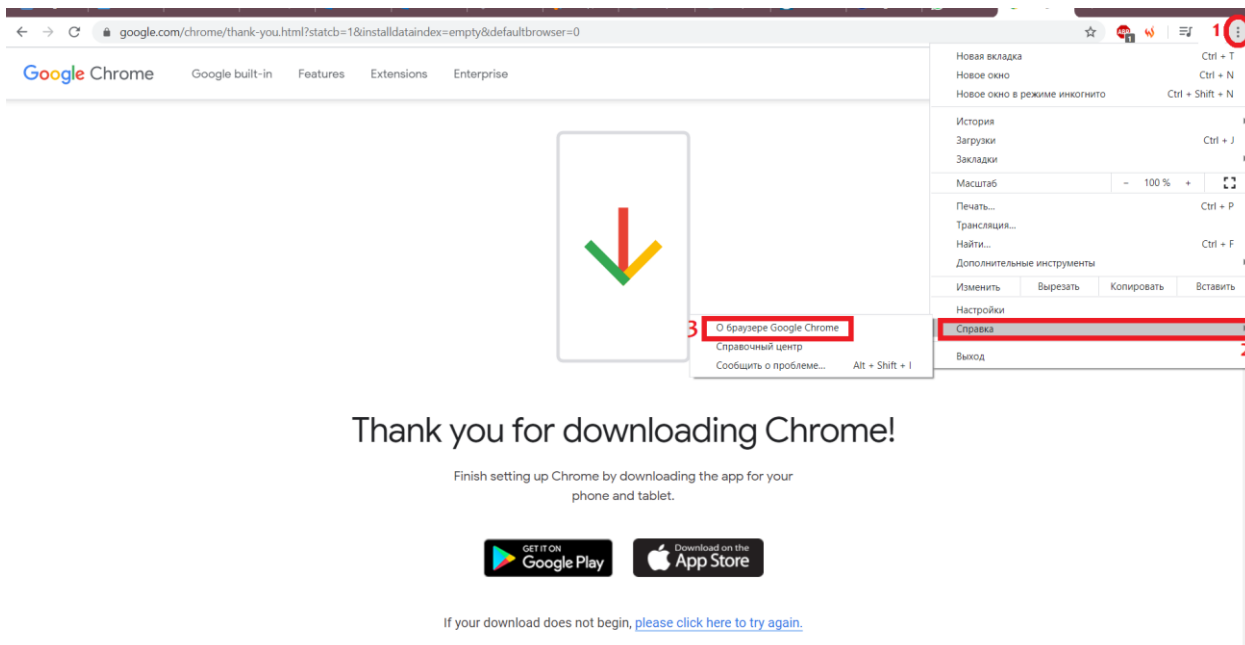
google.com/chrome/thank-you.html?statcb=1&installdataindex=empty&defaultbrowser=0

1

Google Chrome Google built-in Features Extensions Enterprise

Новая вкладка Ctrl + T
Новое окно Ctrl + N
Новое окно в режиме инкогнито Ctrl + Shift + N

История
Загрузки Ctrl + J
Закладки

Масштаб – 100 % +

Печать... Ctrl + P
Трансляция...
Найти... Ctrl + F
Дополнительные инструменты

Изменить Вырезать Копировать Вставить

Настройки
Справка
Выход

2

3
О браузере Google Chrome
Справочный центр
Сообщить о проблеме... Alt + Shift + I

Thank you for downloading Chrome!

Finish setting up Chrome by downloading the app for your phone and tablet.

GET IT ON Google Play

Download on the App Store

If your download does not begin, please click here to try again.